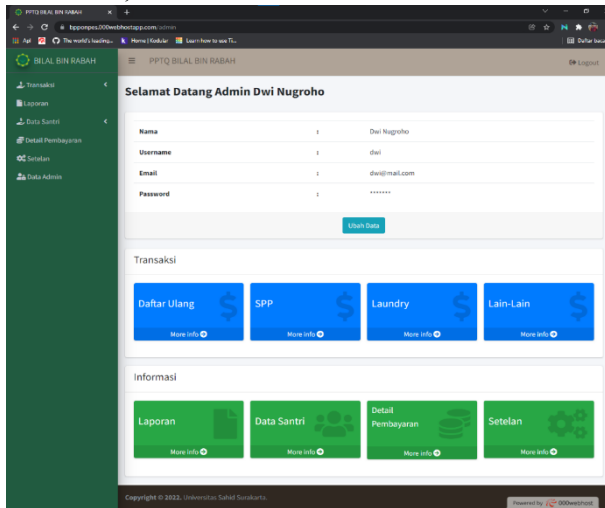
PPTQ BILAL BIN RABAH ×
tppompes.000webhostapp.com/admin
Apl The world's leading... Home | Kodular Learn how to use Ti...
Daftar bacaan

BILAL BIN RABAH
Transaksi
Laporan
Data Santri
Detail Pembayaran
Setelan
Data Admin

≡ PPTQ BILAL BIN RABAH
Logout

Selamat Datang Admin Dwi Nugroho

| Nama | : | Dwi Nugroho |
|---|---|---|
| Username | : | dwi |
| Email | : | dwi@mail.com |
| Password | : | ******* |

Ubah Data

Transaksi

Daftar Ulang
More info

SPP
More info

Laundry
More info

Lain-Lain
More info

Informasi

Laporan
More info

Data Santri
More info

Detail Pembayaran
More info

Setelan
More info

Copyright © 2022. Universitas Sahid Surakarta.
Powered by 000webhost